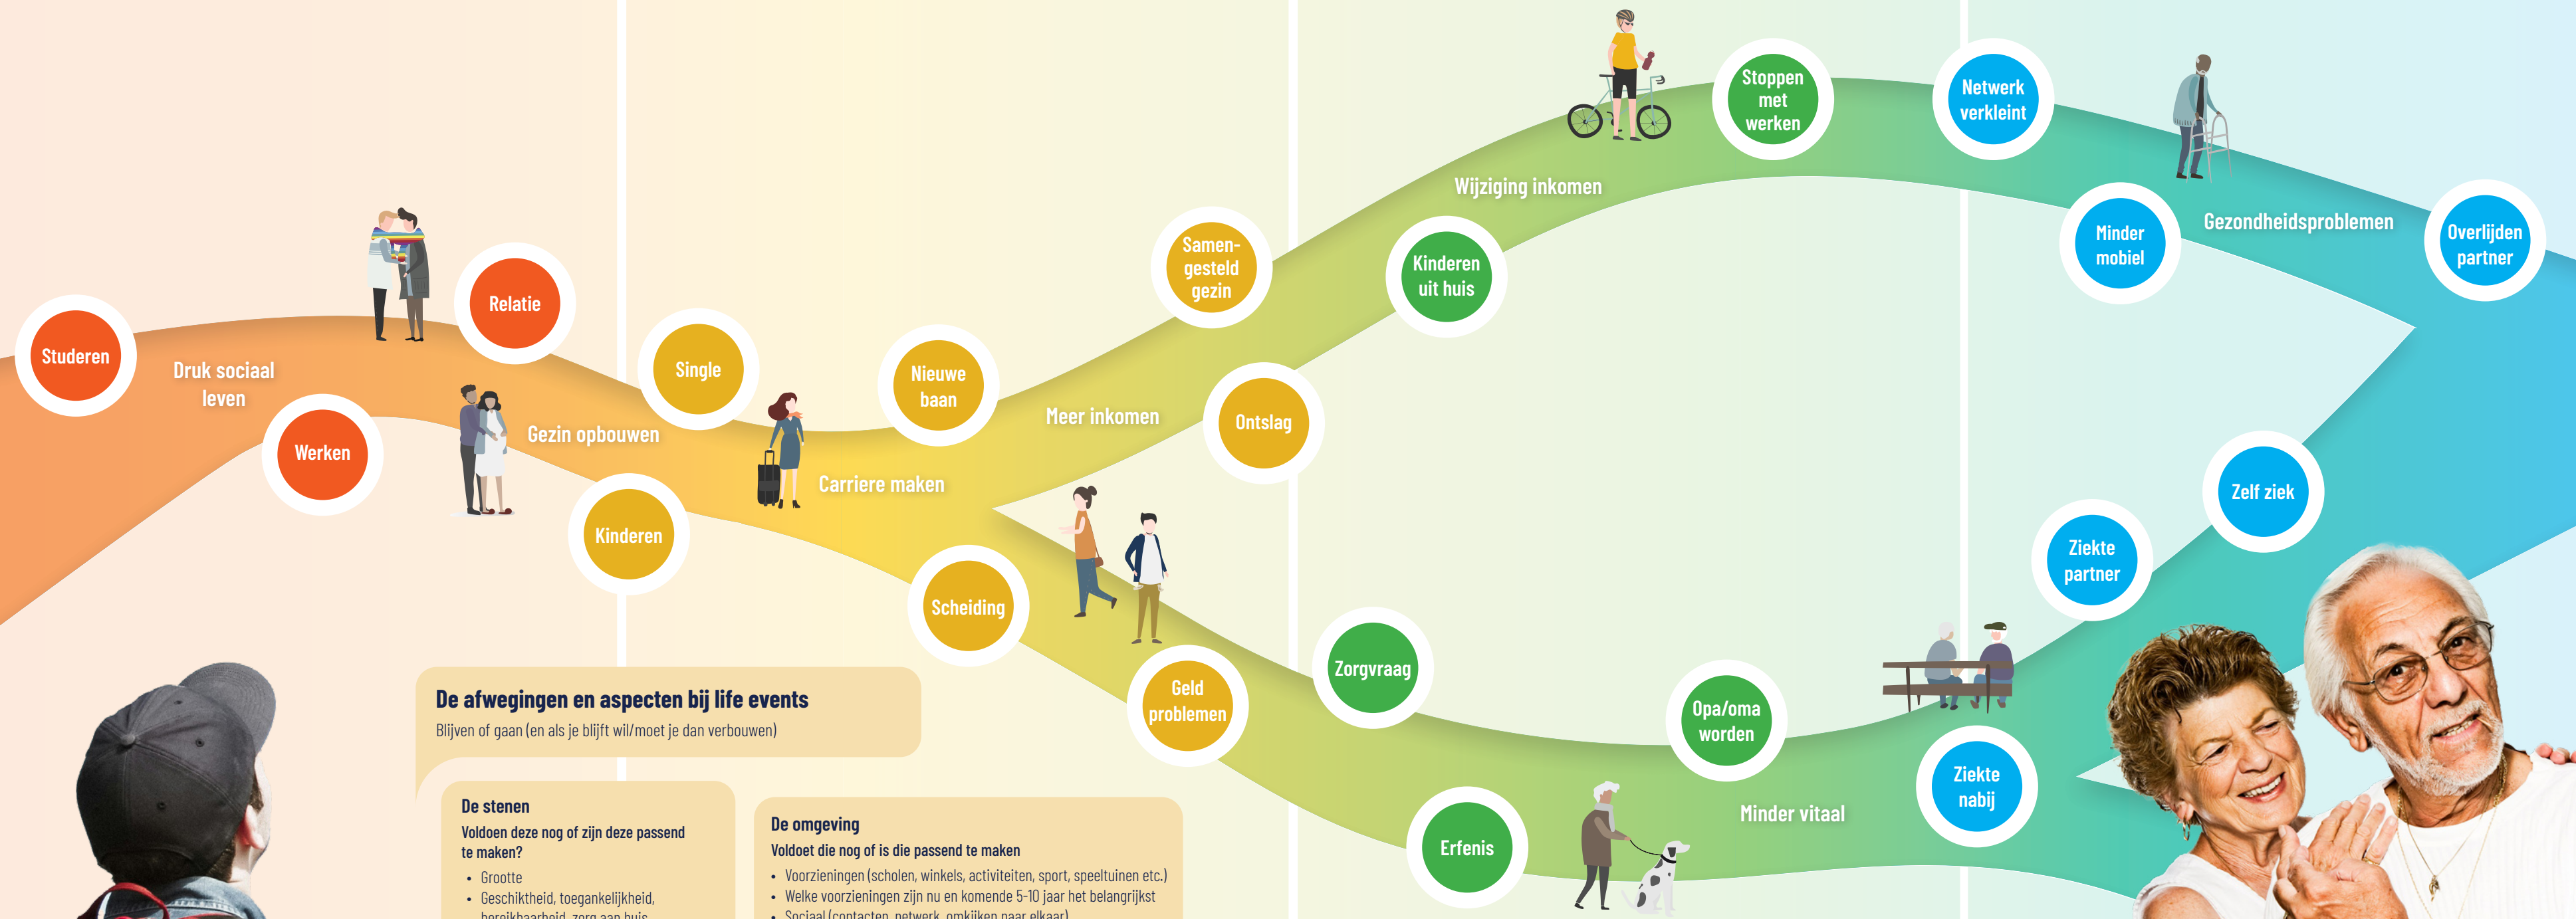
Studeren

Druk sociaal leven

Werken

Relatie

Gezin opbouwen

Kinderen

Single

Carriere maken

Nieuwe baan

Scheiding

Meer inkomen

Samengesteld gezin

Ontslag

Geld problemen

Kinderen uit huis

Wijziging inkomen

Zorgvraag

Erfenis

Stoppen met werken

Opa/oma worden

Minder vitaal

Netwerk verkleint

Minder mobiel

Gezondheidsproblemen

Overlijden partner

Zelf ziek

Ziekte partner

Ziekte nabij

De afwegingen en aspecten bij life events

Blijven of gaan (en als je blijft wil/moet je dan verbouwen)

De stenen

Voldoen deze nog of zijn deze passend te maken?

- Grootte
- Geschiktheid, toegankelijkheid, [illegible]

De omgeving

Voldoet die nog of is die passend te maken

- Voorzieningen (scholen, winkels, activiteiten, sport, speeltuinen etc.)
- Welke voorzieningen zijn nu en komende 5-10 jaar het belangrijkst
- Sociaal (contacten, netwerk, omkijken naar elkaar)